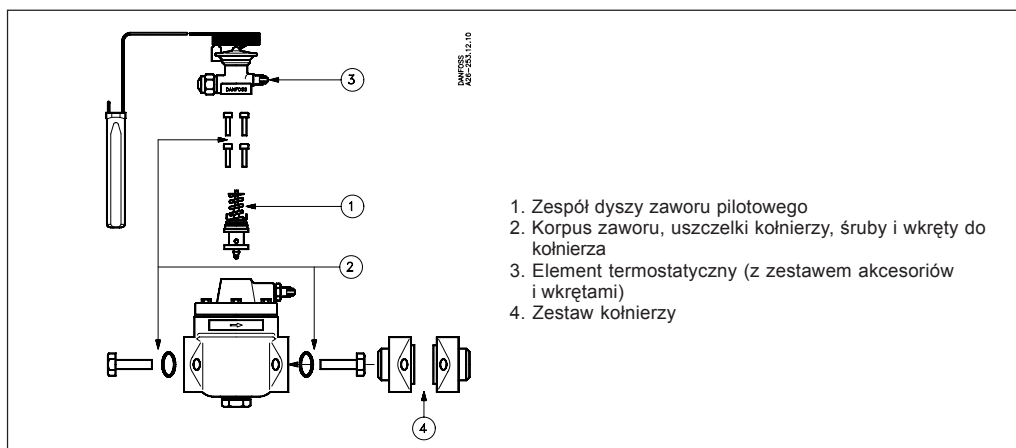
DANFOSS
A26-253.12.10

DANFOSS

3

1

2

4

1. Zespół dyszy zaworu pilotowego
2. Korpus zaworu, uszczelki kołnierzy, śruby i wkręty do kołnierza
3. Element termostatyczny (z zestawem akcesoriów i wkrętami)
4. Zestaw kołnierzy